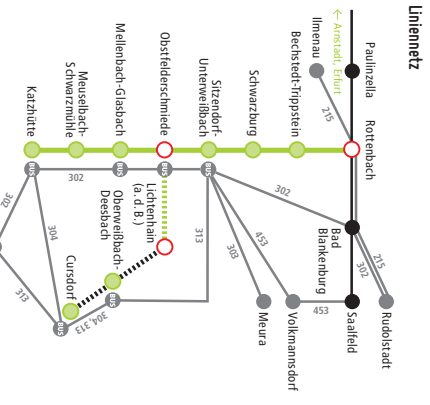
Liniennetz

Paulinzella
Rottenbach
← Arnstadt, Erfurt
Ilmenau
Bechstedt-Trippstein
215
Schwarzburg
Sitzendorf-Unterweißbach
Obstfelderschmiede
Mellenbach-Glasbach
Meuselbach-Schwarzmühle
Katzhütte
302
302
Lichtenhain (a. d. B.)
Oberweißbach-Deesbach
Cursdorf
313
303
453
302
Bad Blankenburg
215
302
Rudolstadt
Saalfeld
453
Volkmannsdorf
Meura
304
313
304 313
303
BUS
BUS
BUS
BUS
BUS
BUS
BUS